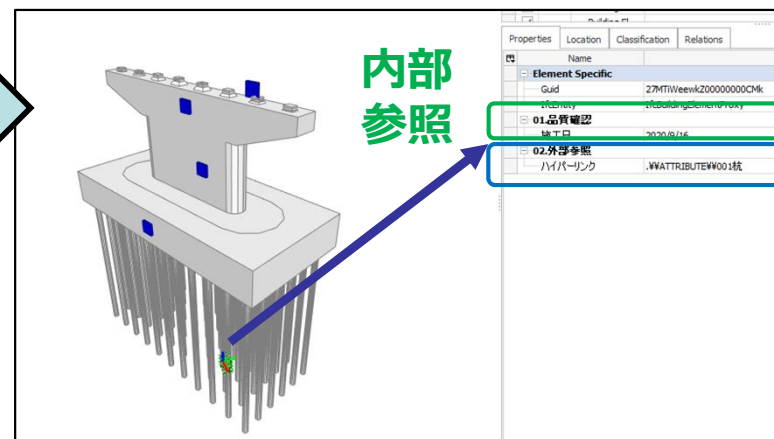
内部
参照

Building El

Properties | Location | Classification | Relations

Name

Element Specific

Guid | 27MTiWeewkZ00000000CMk

IfcEntity | IfcBuildingElementProxy

01.品質確認

施工日 | 2020/9/16

02.外部参照

ハイパーリンク | .¥¥ATTRIBUTE¥¥001杭